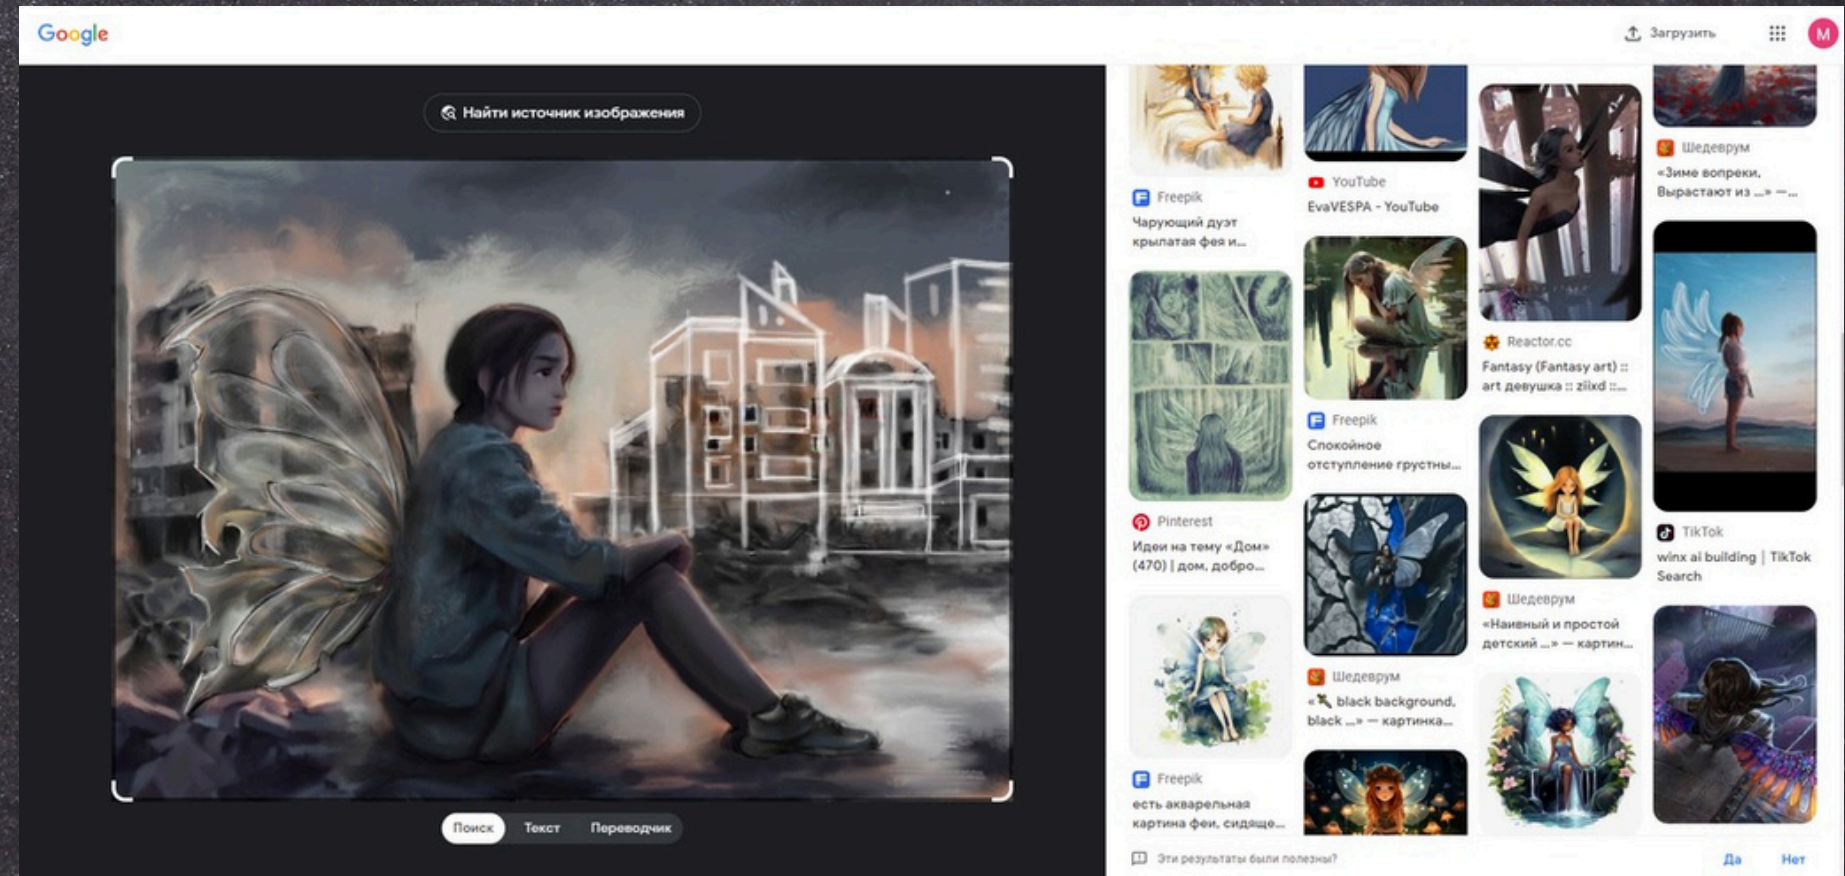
Google

Загрузить

M

Найти источник изображения

Поиск Текст Переводчик

Freepik
Чарующий дуэт крылатая фея и...

Pinterest
Идеи на тему «Дом» (470) | дом, добро...

Freepik
есть акварельная картина феи, сидяще...

YouTube
EvaVESPA - YouTube

Freepik
Спокойное отступление грустны...

Шедеврум
« black background, black ...» — картинка...

Reactor.cc
Fantasy (Fantasy art) :: art девушка :: ziixd ::...

Шедеврум
«Наивный и простой детский ...» — картин...

Шедеврум
«Зиме вопреки, Вырастают из ...» —...

TikTok
winx ai building | TikTok Search

Эти результаты были полезны?

Да Нет